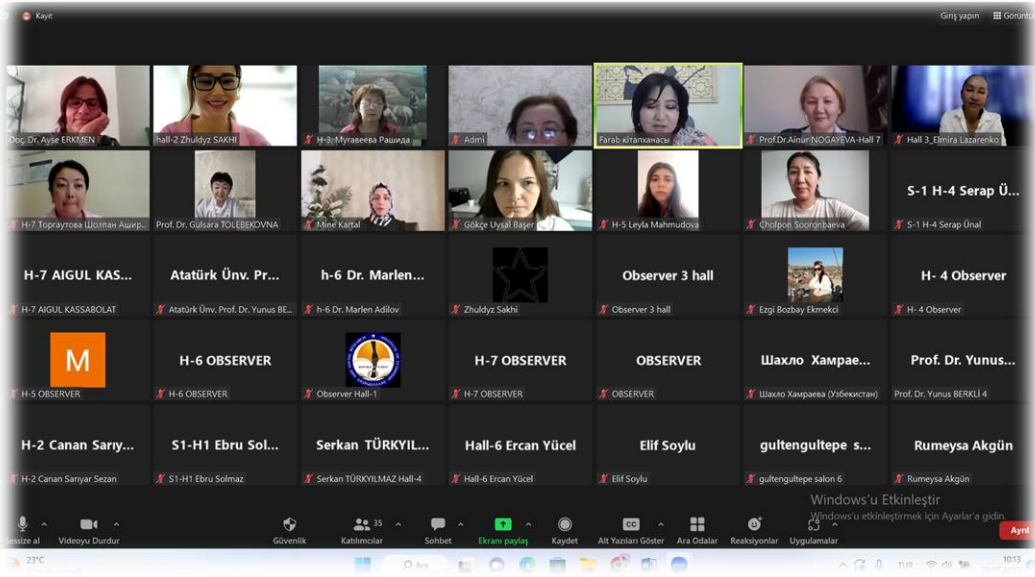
Kayıt

Giriş yapın

Görünüm

Doç. Dr. Ayşe ERKMEN

hall-2 Zhuldyz SAKHI

H-3_Муравеева Рашида

Admi

Farab кітапханасы

Prof.Dr.Ainur NOGAYEVA-Hall 7

Hall 3_Elmira Lazarenko

H-7 Торгаутова Шолпан Ашир...

Prof. Dr. Gulsara TOLEBEKOVNA

Mine Kartal

Gökçe Uysal Başer

H-5 Leyla Mahmudova

Cholpon Sooronbaeva

S-1 H-4 Serap Ü...

S-1 H-4 Serap Ünal

H-7 AIGUL KAS...

H-7 AIGUL KASSABOLAT

Atatürk Ünv. Pr...

Atatürk Ünv. Prof. Dr. Yunus BE...

h-6 Dr. Marlen...

h-6 Dr. Marlen Adilov

Zhuldyz Sakhi

Observer 3 hall

Observer 3 hall

Ezgi Bozbay Ekmekci

H- 4 Observer

H- 4 Observer

M

H-5 OBSERVER

H-6 OBSERVER

H-6 OBSERVER

Observer Hall-1

H-7 OBSERVER

H-7 OBSERVER

OBSERVER

OBSERVER

Шахло Хамрае...

Шахло Хамраева (Узбекистан)

Prof. Dr. Yunus...

Prof. Dr. Yunus BERKLİ 4

H-2 Canan Sarıy...

H-2 Canan Sarıyar Sezan

S1-H1 Ebru Sol...

S1-H1 Ebru Solmaz

Serkan TÜRKYIL...

Serkan TÜRKYILMAZ Hall-4

Hall-6 Ercan Yücel

Hall-6 Ercan Yücel

Elif Soylu

Elif Soylu

gultengultepe s...

gultengultepe salon 6

Rumeysa Akgün

Rumeysa Akgün

Windows'u Etkinleştir
Windows'u etkinleştirmek için Ayarlar'a gidin.

Sessize al

Videoyu Durdur

Güvenlik

35 Katılımcılar

Sohbet

Ekranı paylaş

Kaydet

CC Alt Yazıları Göster

Ara Odalar

Reaksiyonlar

Uygulamalar

Ayrıl

23°C

Ara

TUR

10:13